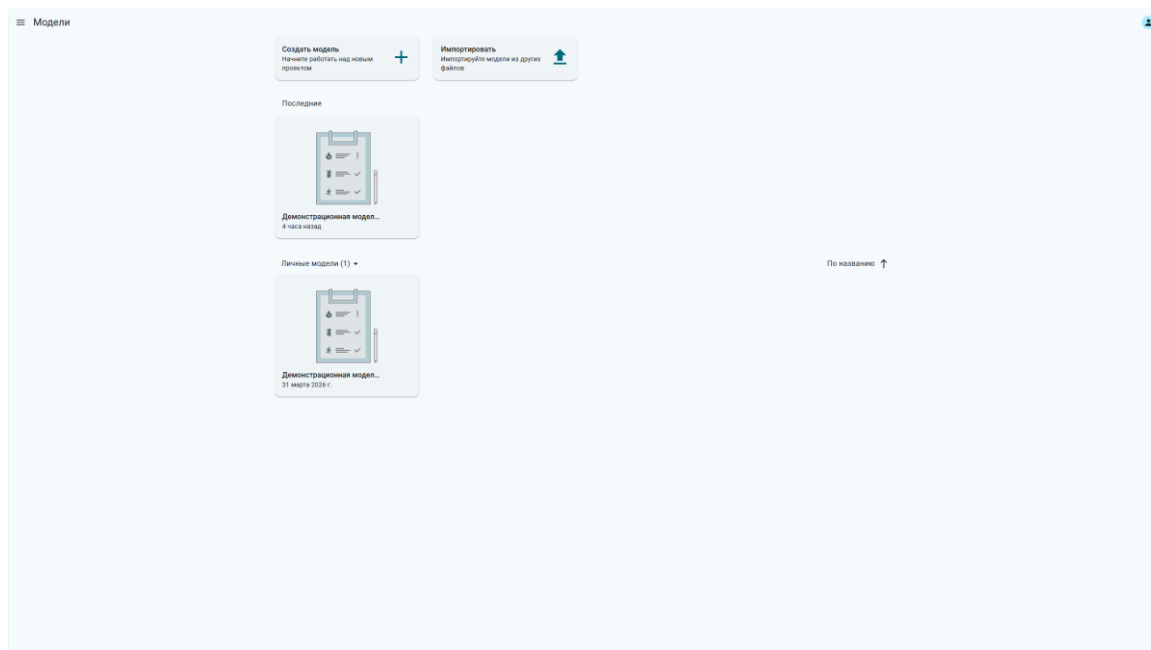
Модели

Создать модель
Начните работать над новым проектом

Импортировать
Импортируйте модели из других файлов

Последние

Демонстрационная модел...
4 часа назад

Личные модели (1)

По названию

Демонстрационная модел...
31 марта 2026 г.